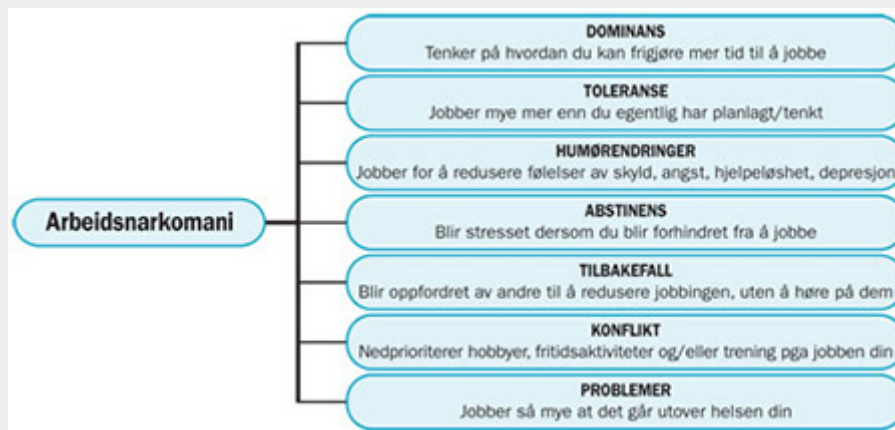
Arbeidsnarkomani

DOMINANS
Tenker på hvordan du kan frigjøre mer tid til å jobbe

TOLERANSE
Jobber mye mer enn du egentlig har planlagt/tenkt

HUMØRENDRINGER
Jobber for å redusere følelser av skyld, angst, hjelpeløshet, depresjon

ABSTINENS
Blir stresset dersom du blir forhindret fra å jobbe

TILBAKEFALL
Blir oppfordret av andre til å redusere jobbingen, uten å høre på dem

KONFLIKT
Nedprioriterer hobbyer, fritidsaktiviteter og/eller trening pga jobben din

PROBLEMER
Jobber så mye at det går utover helsen din